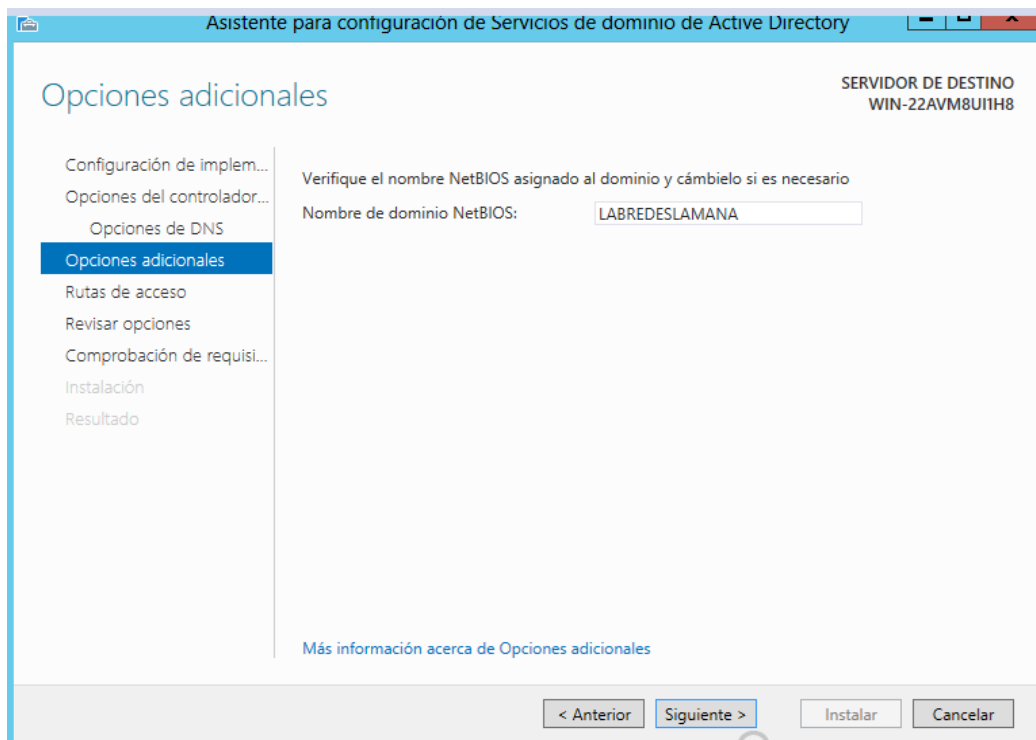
Asistente para configuración de Servicios de dominio de Active Directory

Opciones adicionales

SERVIDOR DE DESTINO
WIN-22AVM8UI1H8

Configuración de implem...
Opciones del controlador...
Opciones de DNS
Opciones adicionales
Rutas de acceso
Revisar opciones
Comprobación de requisi...
Instalación
Resultado

Verifique el nombre NetBIOS asignado al dominio y cámbielo si es necesario

Nombre de dominio NetBIOS: LABREDESLAMANA

Más información acerca de Opciones adicionales

< Anterior
Siguiente >
Instalar
Cancelar